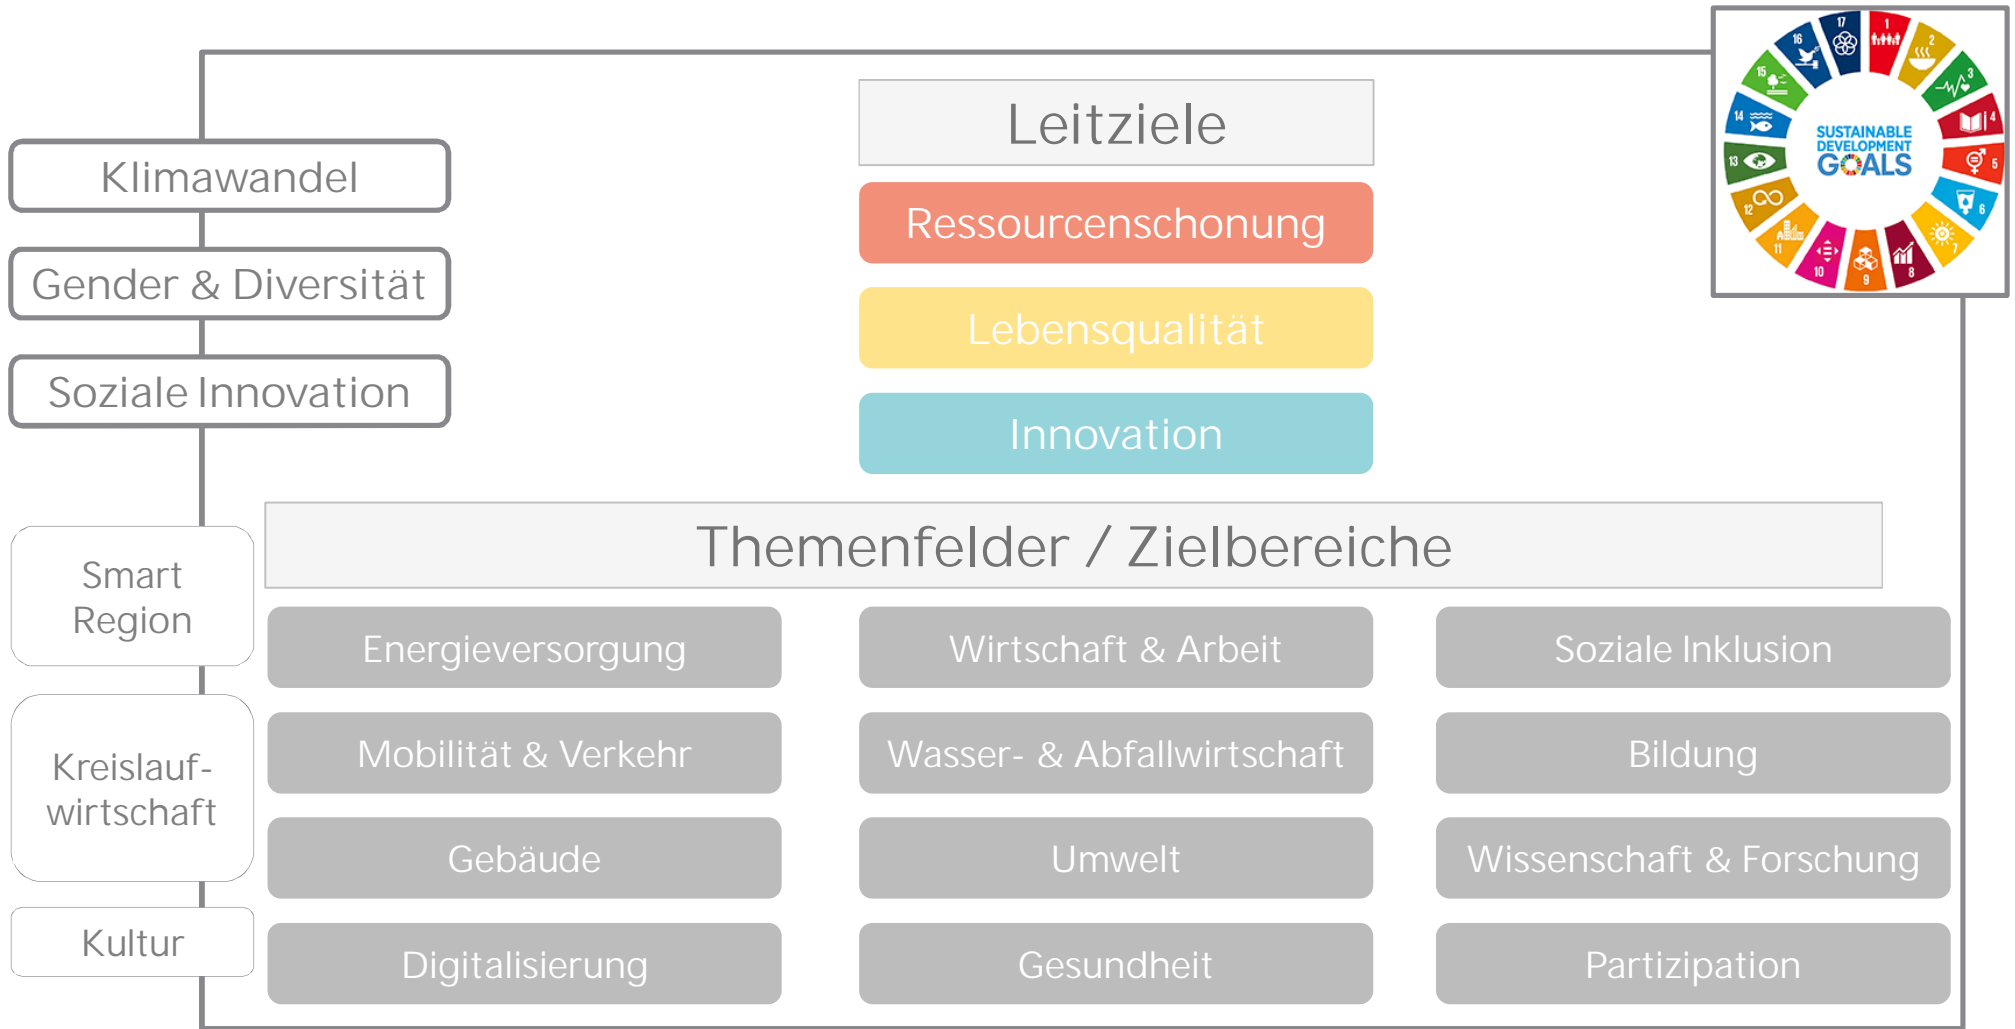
Klimawandel

Gender & Diversität

Soziale Innovation

Leitziele

Ressourcenschonung

Lebensqualität

Innovation

SUSTAINABLE DEVELOPMENT GOALS

1 2 3 4 5 6 7 8 9 10 11 12 13 14 15 16 17

Smart Region

Kreislaufwirtschaft

Kultur

Themenfelder / Zielbereiche

Energieversorgung

Wirtschaft & Arbeit

Soziale Inklusion

Mobilität & Verkehr

Wasser- & Abfallwirtschaft

Bildung

Gebäude

Umwelt

Wissenschaft & Forschung

Digitalisierung

Gesundheit

Partizipation